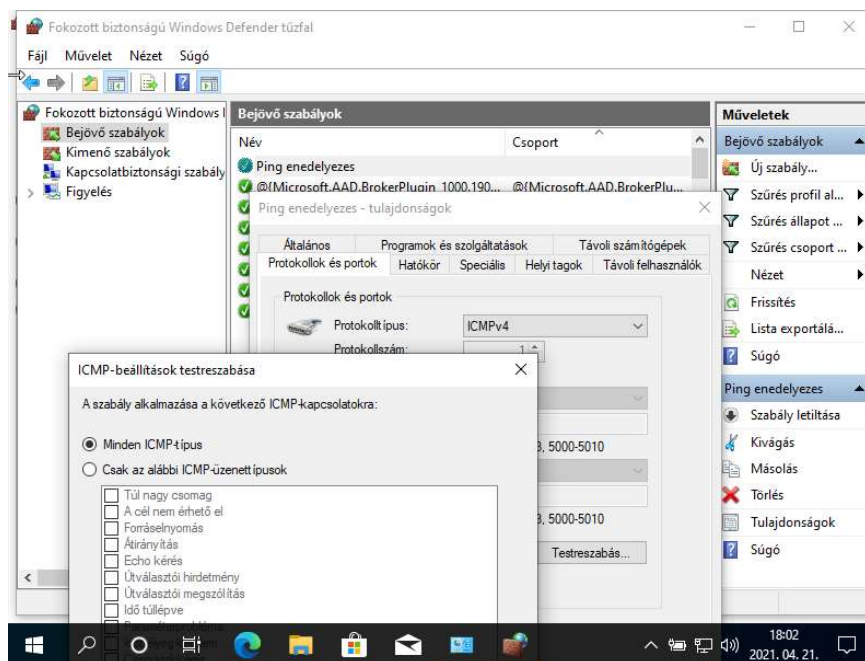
Fokozott biztonságú Windows Defender tűzfal

Fájl Művelet Nézet Súgó

Fokozott biztonságú Windows I
Bejövő szabályok
Kimenő szabályok
Kapcsolatbiztonsági szabály
Figyelés

Bejövő szabályok

| Név | Csoport |
|---|---|
| Ping enedelyezes | |
| @{Microsoft.AAD.BrokerPlugin_1000.190... | @{Microsoft.AAD.BrokerPlu... |

Ping enedelyezes - tulajdonságok

Általános | Programok és szolgáltatások | Távoli számítógépek
Protokollok és portok | Hatókör | Speciális | Helyi tagok | Távoli felhasználók

Protokollok és portok

Protokolltípus: ICMPv4
Protokollszám: 1

3, 5000-5010

3, 5000-5010

Testreszabás...

ICMP-beállítások testreszabása

A szabály alkalmazása a következő ICMP-kapcsolatokra:

Minden ICMP-típus
Csak az alábbi ICMP-üzenettípusok

Túl nagy csomag
A cél nem érhető el
Forráselnyomás
Átirányítás
Echo kérés
Útválasztói hirdetmény
Útválasztói megszólítás
Idő túllépve
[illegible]

Műveletek
Bejövő szabályok
Új szabály...
Szűrés profil al...
Szűrés állapot ...
Szűrés csoport ...
Nézet
Frissítés
Lista exportálá...
Súgó
Ping enedelyezes
Szabály letiltása
Kivágás
Másolás
Törlés
Tulajdonságok
Súgó

18:02
2021. 04. 21.